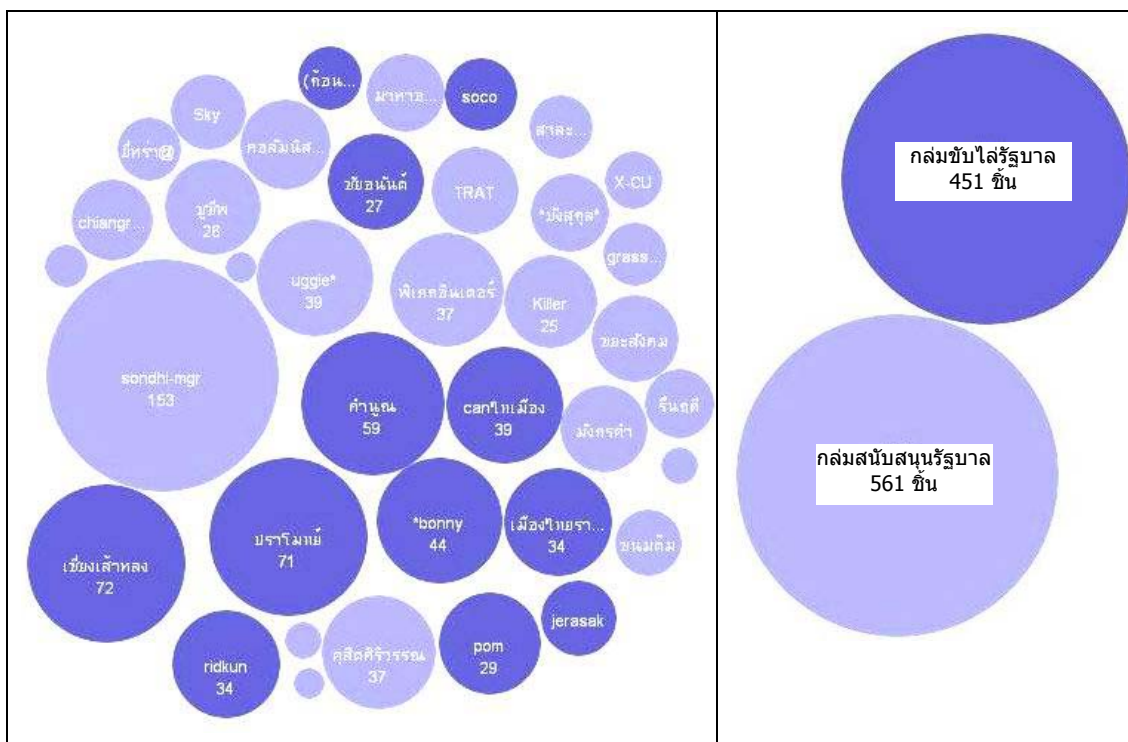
(ก้อน...
มาหาอ...
soco
Sky
ยี่หร่า@
คอลัมนิส...
สาละ...
ขัยอนันต์
27
TRAT
X-CU
chiangr...
นูมีพ
26
*มังสุคุล*
grass...
uggie*
39
พิเคลอินเดอร์
37
Killer
25
sondhi-mgr
153
ขยะสังคม
คำนูณ
59
can'ไทเมือง
39
รีนฤดี
มังกรดำ
*bonny
44
บราโมเย่
71
เมืองไทยรา...
34
ขนมต้ม
เชียงเส้าหลง
72
jerasak
pom
29
ridkun
34
คุสิตศิร้ารรณ
37

กล่มขับไล่รัฐบาล
451 ชิ้น

กล่มสนับสนุนรัฐบาล
561 ชิ้น